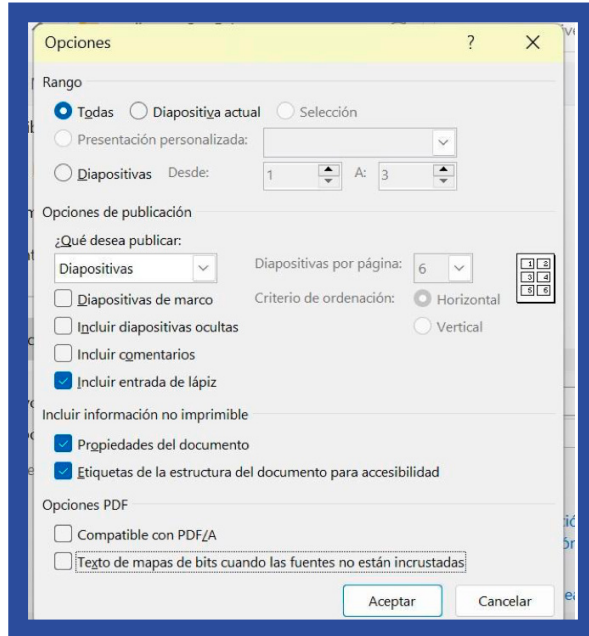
Opciones ? X

Rango

Todas Diapositiva actual Selección

Presentación personalizada:

Diapositivas Desde: 1 A: 3

Opciones de publicación

¿Qué desea publicar:

Diapositivas

Diapositivas por página: 6

Diapositivas de marco

Criterio de ordenación: Horizontal

Incluir diapositivas ocultas

Vertical

Incluir comentarios

Incluir entrada de lápiz

1 2
3 4
5 6

Incluir información no imprimible

Propiedades del documento

Etiquetas de la estructura del documento para accesibilidad

Opciones PDF

Compatible con PDF/A

Texto de mapas de bits cuando las fuentes no están incrustadas

Aceptar Cancelar